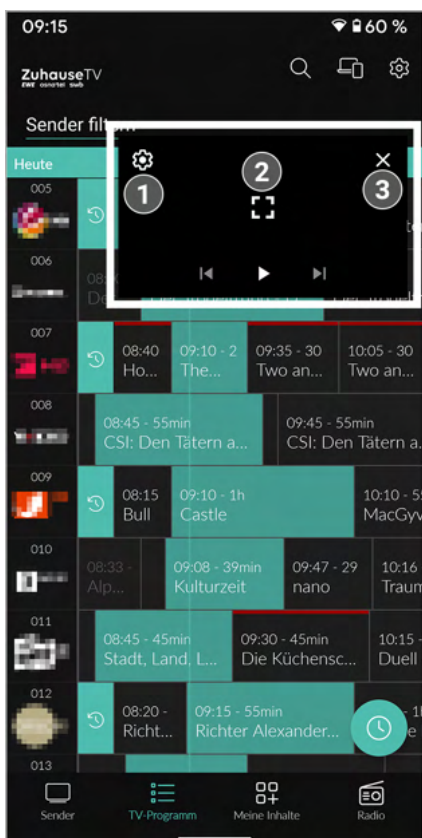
09:15

60 %

ZuhauseTV
EWE osnatel swb

Sender filt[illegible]

Heute

1

2

3

005

006

08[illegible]
De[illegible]

007

08:40
Ho...

09:10 - 2
The...

09:35 - 30
Two an...

10:05 - 30
Two an...

008

08:45 - 55min
CSI: Den Tätern a...

09:45 - 55min
CSI: Den Tätern a...

009

08:15
Bull

09:10 - 1h
Castle

10:10 - 5
MacGyv

010

08:33 -
Alp...

09:08 - 39min
Kulturzeit

09:47 - 29
nano

10:16
Traum

011

08:45 - 45min
Stadt, Land, L...

09:30 - 45min
Die Küchensc...

10:15 -
Duell

012

08:20 -
Richt...

09:15 - 55min
Richter Alexander...

013

Sender

TV-Programm

Meine Inhalte

Radio